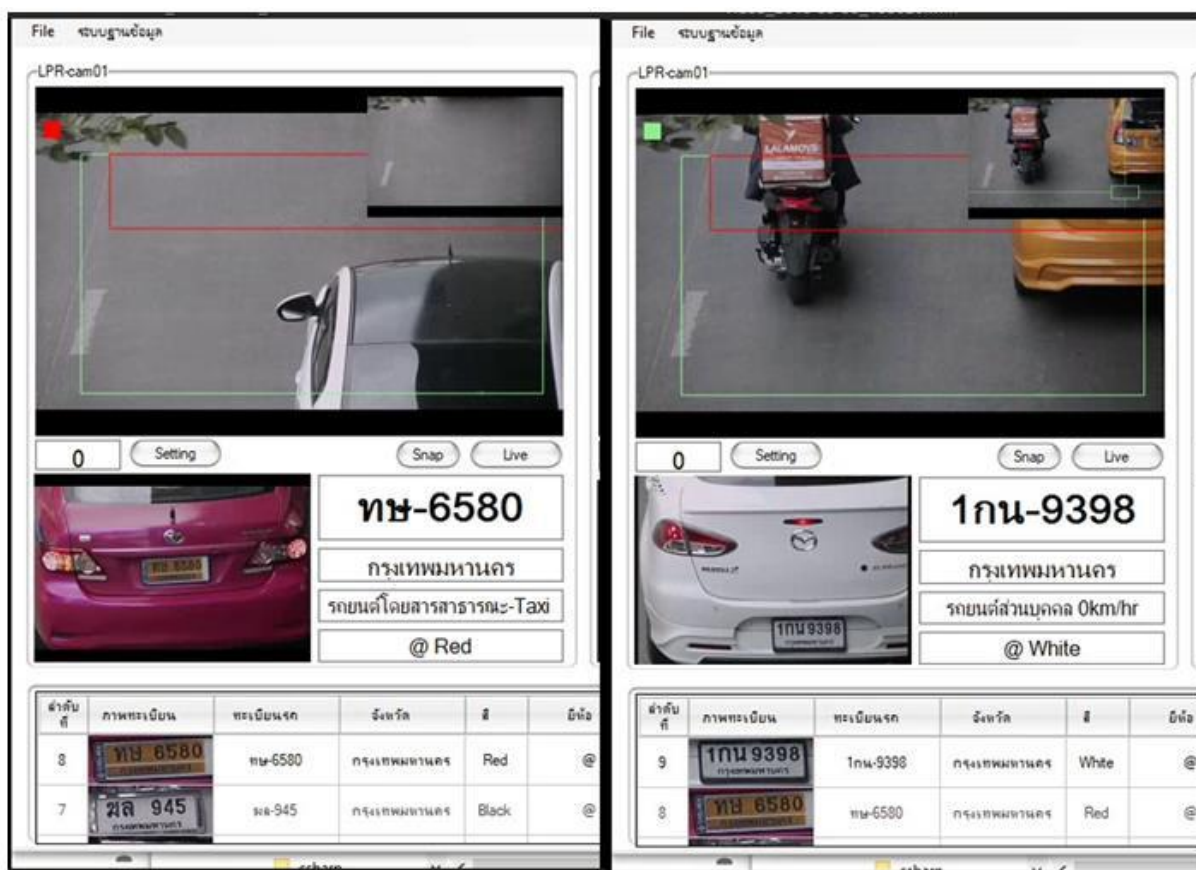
File ระบบฐานข้อมูล

LPR-cam01

0 Setting Snap Live

ทษ-6580

กรุงเทพมหานคร

รถยนต์โดยสารสาธารณะ-Taxi

@ Red

| ลำดับที่ | ภาพทะเบียน | ทะเบียนรถ | จังหวัด | สี | ยี่ห้อ |
|---|---|---|---|---|---|
| 8 | ทษ 6580 | ทษ-6580 | กรุงเทพมหานคร | Red | @ |
| 7 | ฆล 945 | ฆล-945 | กรุงเทพมหานคร | Black | @ |

File ระบบฐานข้อมูล

LPR-cam01

LALAMOVE

0 Setting Snap Live

1กน-9398

กรุงเทพมหานคร

รถยนต์ส่วนบุคคล 0km/hr

@ White

| ลำดับที่ | ภาพทะเบียน | ทะเบียนรถ | จังหวัด | สี | ยี่ห้อ |
|---|---|---|---|---|---|
| 9 | 1กน 9398 | 1กน-9398 | กรุงเทพมหานคร | White | @ |
| 8 | ทษ 6580 | ทษ-6580 | กรุงเทพมหานคร | Red | @ |

csharp

csharp